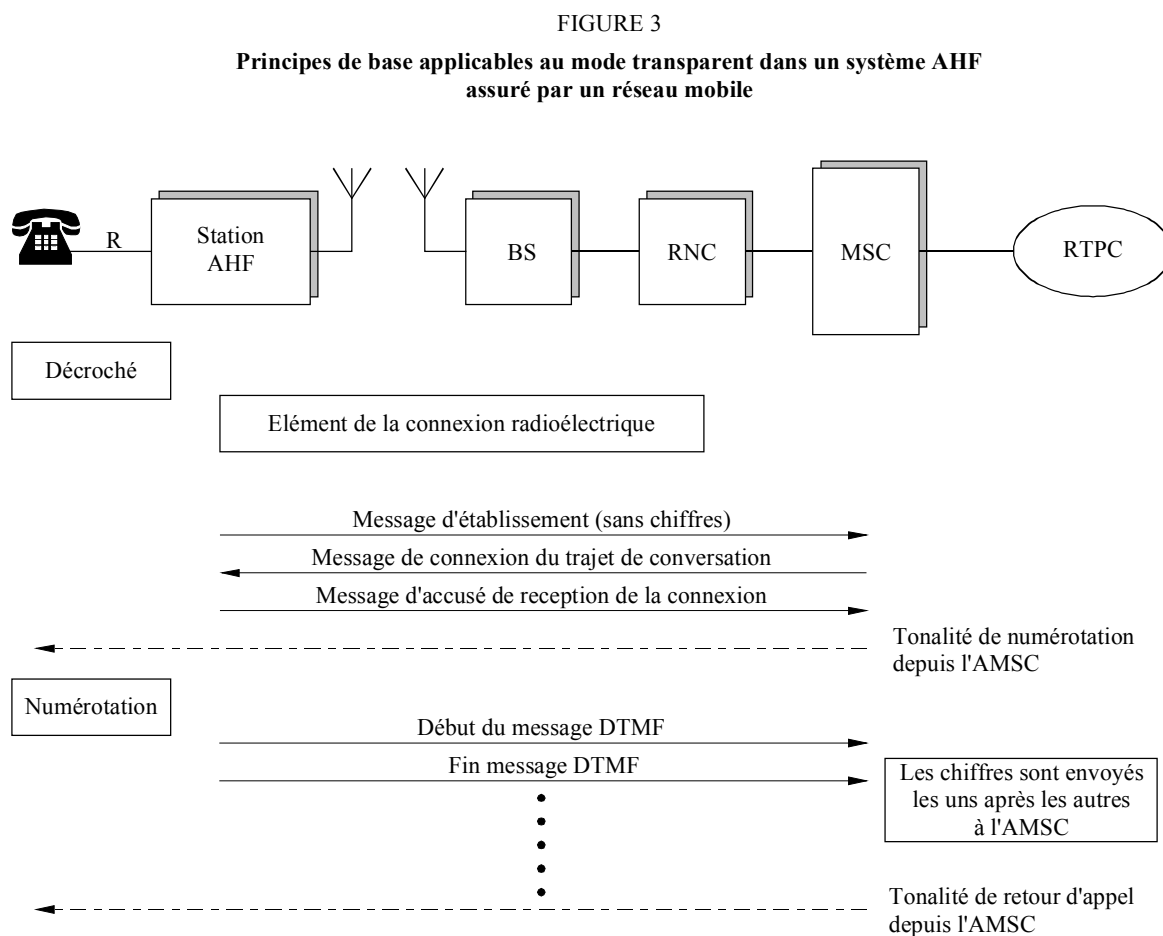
FIGURE 3

**Principes de base applicables au mode transparent dans un système AHF assuré par un réseau mobile**

R

Station AHF

BS

RNC

MSC

RTPC

Décroché

Elément de la connexion radioélectrique

Message d'établissement (sans chiffres)

Message de connexion du trajet de conversation

Message d'accusé de reception de la connexion

Tonalité de numérotation depuis l'AMSC

Numérotation

Début du message DTMF

Fin message DTMF

Les chiffres sont envoyés les uns après les autres à l'AMSC

Tonalité de retour d'appel depuis l'AMSC